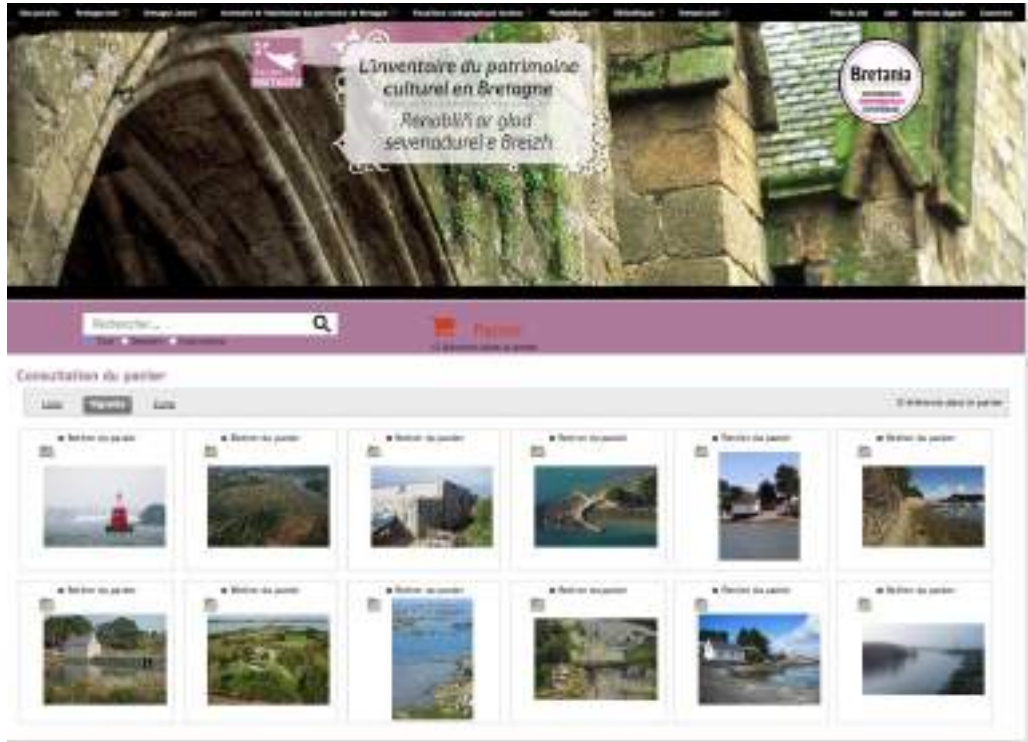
L'inventaire du patrimoine culturel en Bretagne
Renabl ar glad sevenadurel e Breizh

Bretania

Rechercher...

Panier

Consultation du panier

Liste Vignettes Carte

Retirer du panier
Retirer du panier
Retirer du panier
Retirer du panier
Retirer du panier
Retirer du panier
Retirer du panier
Retirer du panier
Retirer du panier
Retirer du panier
Retirer du panier
Retirer du panier